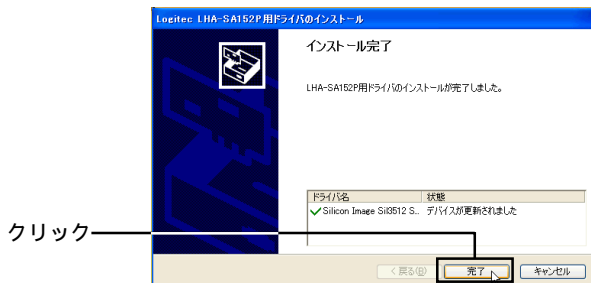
Logitec LHA-SA152P用ドライバのインストール

インストール完了

LHA-SA152P用ドライバのインストールが完了しました。

| ドライバ名 | 状態 |
|---|---|
| ✓ Silicon Image SiI3512 S... | デバイスが更新されました |

クリック

< 戻る(B)　完了　キャンセル